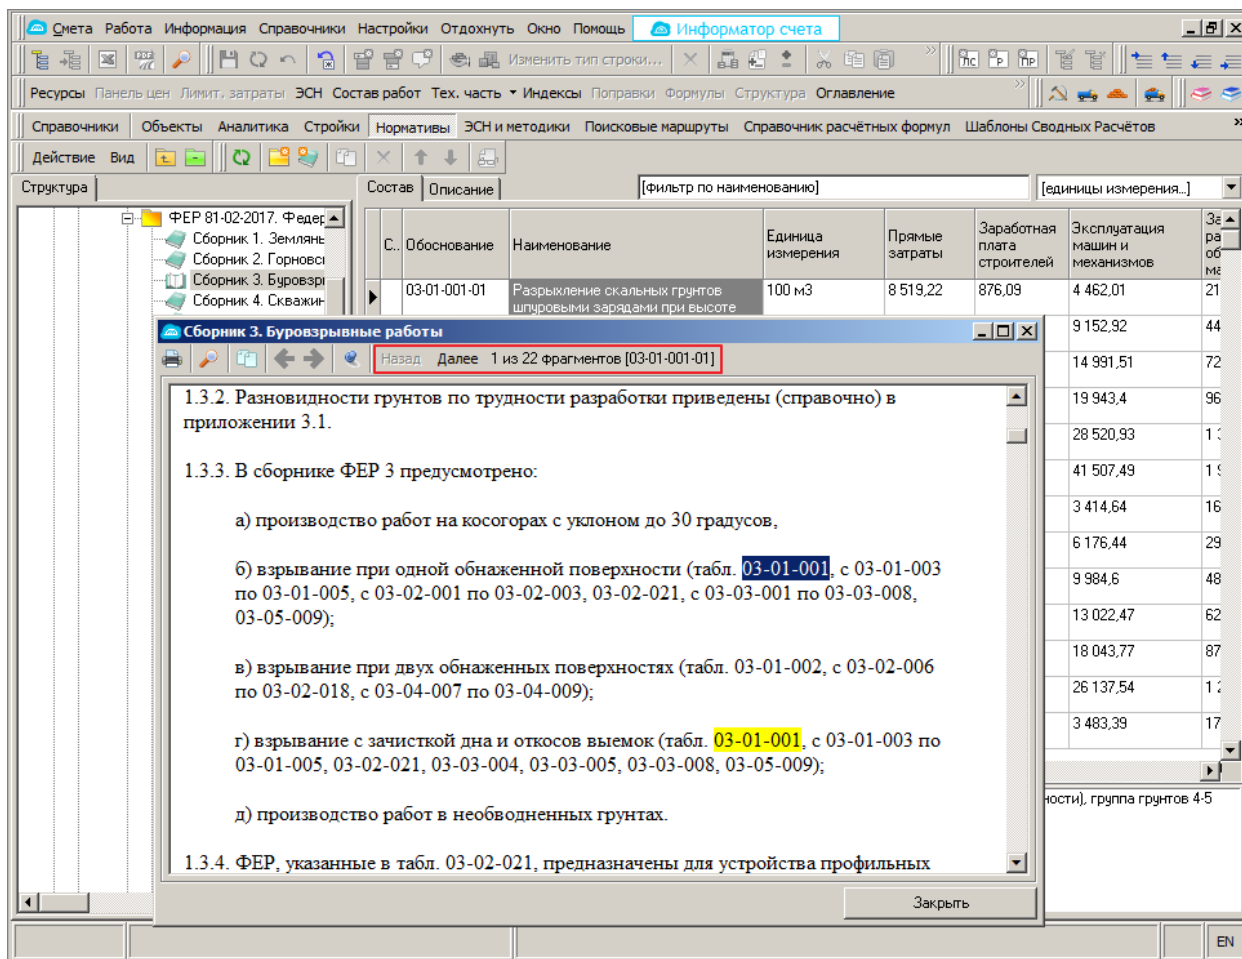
Смета Работа Информация Справочники Настройки Отдохнуть Окно Помощь Информатор счета

Изменить тип строки...

Ресурсы Панель цен Лимит. затраты ЭСН Состав работ Тех. часть Индексы Поправки Формулы Структура Оглавление

Справочники Объекты Аналитика Стройки Нормативы ЭСН и методики Поисковые маршруты Справочник расчётных формул Шаблоны Сводных Расчётов

Действие Вид

Структура

ФЕР 81-02-2017. Федер
Сборник 1. Земляны
Сборник 2. Горновс
Сборник 3. Буровзр
Сборник 4. Скважин

Состав Описание

[фильтр по наименованию]

[единицы измерения...]

| С.. | Обоснование | Наименование | Единица измерения | Прямые затраты | Заработная плата строителей | Эксплуатация машин и механизмов | За ра об ма |
|---|---|---|---|---|---|---|---|
| | 03-01-001-01 | Разрыхление скальных грунтов шпуровыми зарядами при высоте | 100 м3 | 8 519,22 | 876,09 | 4 462,01 | 21 |
| | | | | | | 9 152,92 | 44 |
| | | | | | | 14 991,51 | 72 |
| | | | | | | 19 943,4 | 96 |
| | | | | | | 28 520,93 | 1 |
| | | | | | | 41 507,49 | 1 |
| | | | | | | 3 414,64 | 16 |
| | | | | | | 6 176,44 | 29 |
| | | | | | | 9 984,6 | 48 |
| | | | | | | 13 022,47 | 62 |
| | | | | | | 18 043,77 | 87 |
| | | | | | | 26 137,54 | 1 |
| | | | | | | 3 483,39 | 17 |

ности), группа грунтов 4-5

Сборник 3. Буровзрывные работы

Назад Далее 1 из 22 фрагментов [03-01-001-01]

1.3.2. Разновидности грунтов по трудности разработки приведены (справочно) в приложении 3.1.

1.3.3. В сборнике ФЕР 3 предусмотрено:

а) производство работ на косогорах с уклоном до 30 градусов,

б) взрывание при одной обнаженной поверхности (табл. 03-01-001, с 03-01-003 по 03-01-005, с 03-02-001 по 03-02-003, 03-02-021, с 03-03-001 по 03-03-008, 03-05-009);

в) взрывание при двух обнаженных поверхностях (табл. 03-01-002, с 03-02-006 по 03-02-018, с 03-04-007 по 03-04-009);

г) взрывание с зачисткой дна и откосов выемок (табл. 03-01-001, с 03-01-003 по 03-01-005, 03-02-021, 03-03-004, 03-03-005, 03-03-008, 03-05-009);

д) производство работ в необводненных грунтах.

1.3.4. ФЕР, указанные в табл. 03-02-021, предназначены для устройства профильных

Закрыть

EN